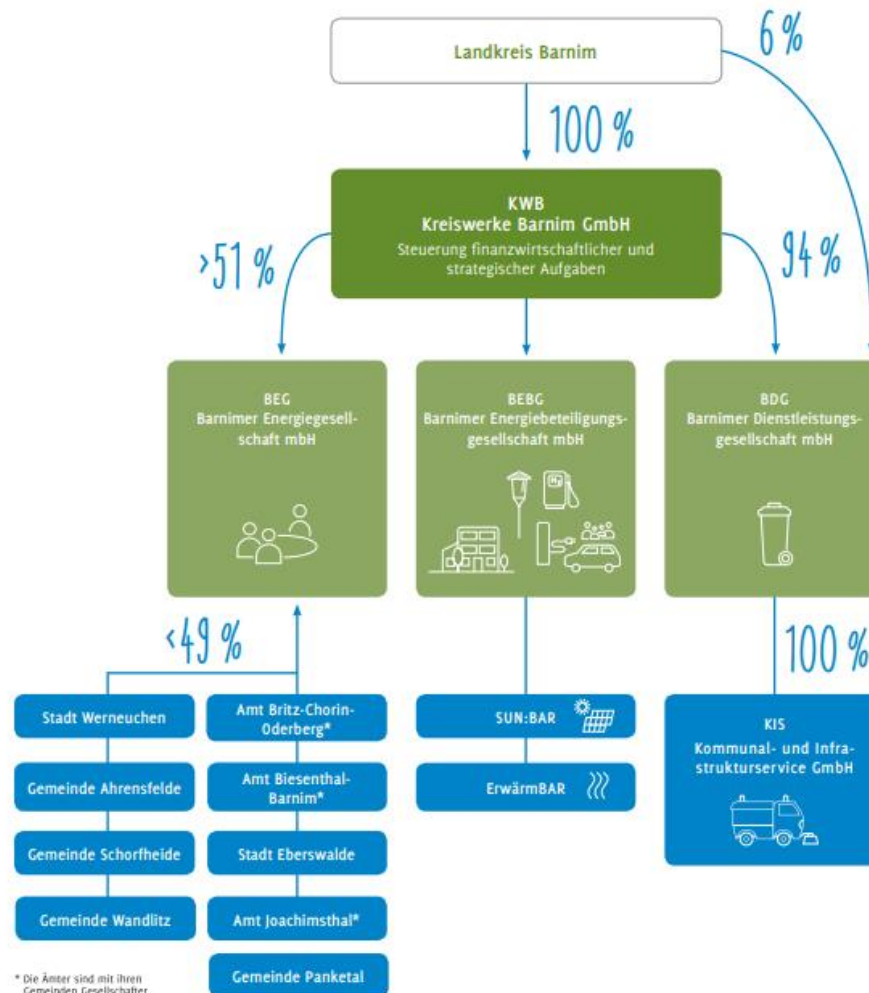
Landkreis Barnim

6 %

100 %

KWB
Kreiswerke Barnim GmbH
Steuerung finanzwirtschaftlicher und strategischer Aufgaben

>51 %

94 %

BEG
Barnimer Energiegesellschaft mbH

BEBG
Barnimer Energiebeteiligungsgesellschaft mbH

BDG
Barnimer Dienstleistungsgesellschaft mbH

<49 %

100 %

Stadt Werneuchen

Gemeinde Ahrensfelde

Gemeinde Schorfheide

Gemeinde Wandlitz

Amt Britz-Chorin-Oderberg*

Amt Biesenthal-Barnim*

Stadt Eberswalde

Amt Joachimsthal*

Gemeinde Panketal

SUN:BAR

ErwärmBAR

KIS
Kommunal- und Infrastrukturservice GmbH

* Die Ämter sind mit ihren Gemeinden Gesellschafter